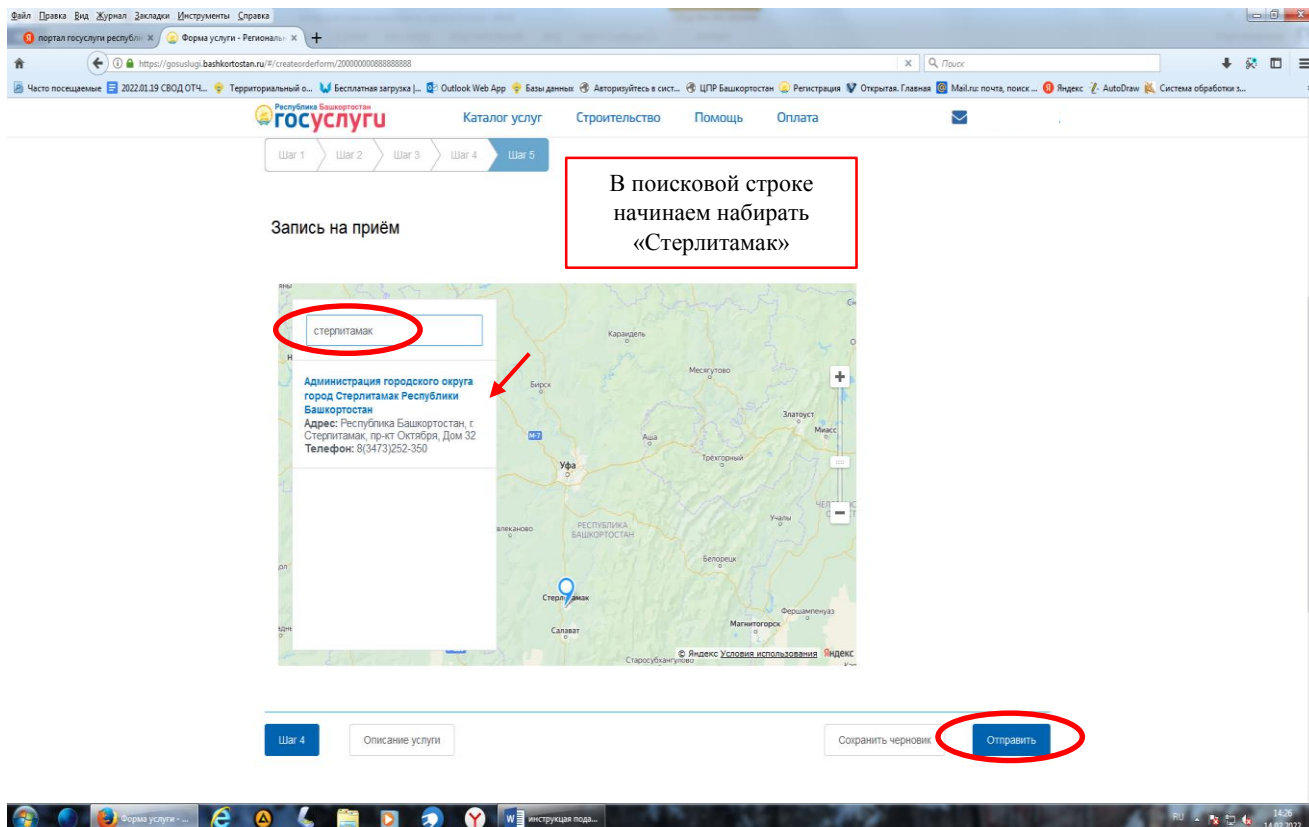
Файл Правка Вид Журнал Закладки Инструменты Справка

портал госуслуги республ ×
Форма услуги - Региональ ×
+

https://gosuslugi.bashkortostan.ru/#/createorderform/200000000888888888

Поиск

Часто посещаемые
2022.01.19 СВОД ОТЧ...
Территориальный о...
Бесплатная загрузка |...
Outlook Web App
Базы данных
Авторизуйтесь в сист...
ЦПР Башкортостан
Регистрация
Открытая. Главная
Mail.ru: почта, поиск ...
Яндекс
AutoDraw
Система обработки з...

Республика Башкортостан
госуслуги

Каталог услуг
Строительство
Помощь
Оплата

Шаг 1
Шаг 2
Шаг 3
Шаг 4
Шаг 5

В поисковой строке начинаем набирать «Стерлитамак»

Запись на приём

стерлитамак

Администрация городского округа город Стерлитамак Республики Башкортостан
Адрес: Республика Башкортостан, г. Стерлитамак, пр-кт Октября, Дом 32
Телефон: 8(3473)252-350

Караидель
Месягутово
Бирск
Златоуст
Миасс
М-7
Аша
Уфа
Трёхгорный
Учалы
Благовещенск
РЕСПУБЛИКА БАШКОРТОСТАН
Белорецк
Стерлитамак
Фершампенуаз
Магнитогорск
Салават
Старосубхангулово
© Яндекс Условия использования Яндекс

Шаг 4
Описание услуги
Сохранить черновик
Отправить

Форма услуги - ...
инструкция пода...
RU
14:26